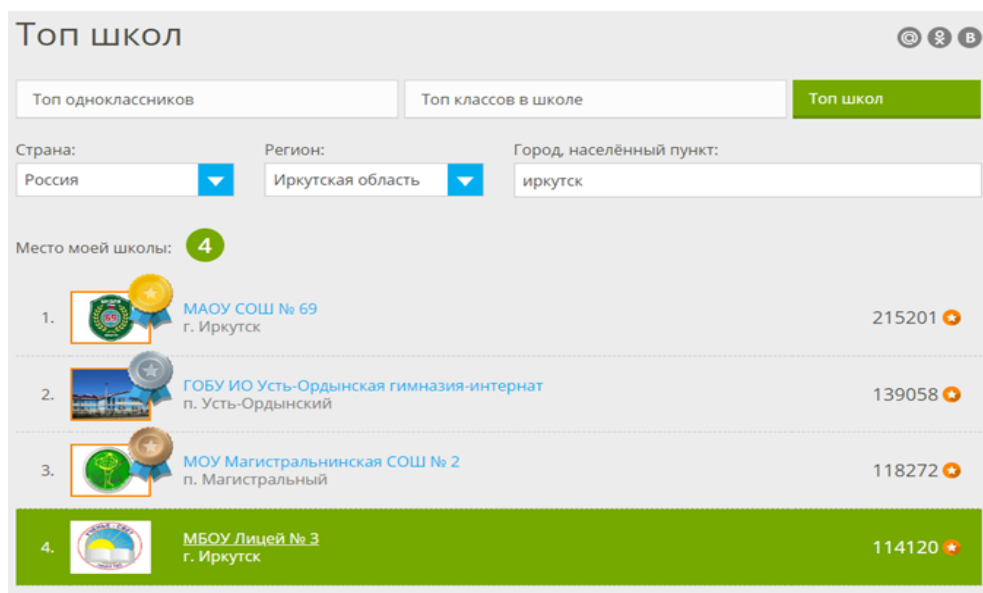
Топ школ

Топ одноклассников | Топ классов в школе | Топ школ

Страна:
Россия

Регион:
Иркутская область

Город, населённый пункт:
иркутск

Место моей школы: 4

1. МАОУ СОШ № 69
г. Иркутск
215201

2. ГОБУ ИО Усть-Ордынская гимназия-интернат
п. Усть-Ордынский
139058

3. МОУ Магистральнинская СОШ № 2
п. Магистральный
118272

4. МБОУ Лицей № 3
г. Иркутск
114120